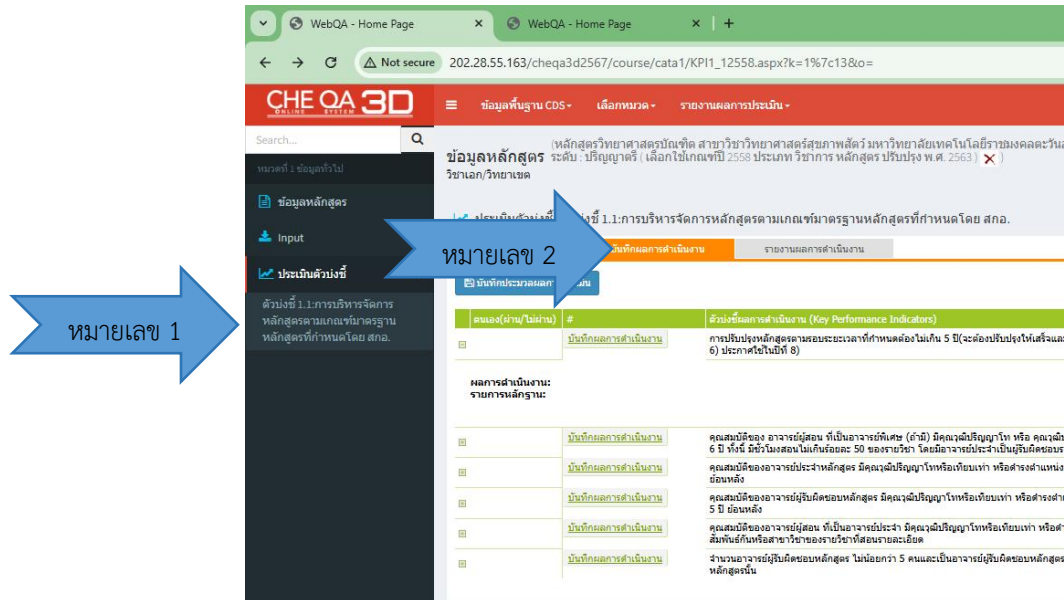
WebQA - Home Page × WebQA - Home Page × +

Not secure 202.28.55.163/cheqa3d2567/course/cata1/KPI1_12558.aspx?k=1%7c13&o=

CHE QA 3D ONLINE SYSTEM

ข้อมูลพื้นฐาน CDS▾ เลือกหมวด▾ รายงานผลการประเมิน▾

Search...

หมวดที่ 1 ข้อมูลทั่วไป

ข้อมูลหลักสูตร

Input

ประเมินตัวบ่งชี้

ตัวบ่งชี้ 1.1:การบริหารจัดการหลักสูตรตามเกณฑ์มาตรฐานหลักสูตรที่กำหนดโดย สกอ.

หมายเลข 1

ข้อมูลหลักสูตร (หลักสูตรวิทยาศาสตรบัณฑิต สาขาวิชาวิทยาศาสตร์สุขภาพสัตว์ มหาวิทยาลัยเทคโนโลยีราชมงคลตะวัน ระดับ : ปริญญาตรี ( เลือกใช้เกณฑ์ปี 2558 ประเภท วิชาการ หลักสูตร ปรับปรุง พ.ศ. 2563 ) ✕ )
วิชาเอก/วิทยาเขต

ประเมินตัวบ่งชี้ 1.1:การบริหารจัดการหลักสูตรตามเกณฑ์มาตรฐานหลักสูตรที่กำหนดโดย สกอ.

หมายเลข 2

บันทึกผลการดำเนินงาน รายงานผลการดำเนินงาน

บันทึกประเมินผล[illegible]เนิน

| ตนเอง(ผ่าน/ไม่ผ่าน) | # | ตัวบ่งชี้ผลการดำเนินงาน (Key Performance Indicators) |
|---|---|---|
| | บันทึกผลการดำเนินงาน | การปรับปรุงหลักสูตรตามรอบระยะเวลาที่กำหนดต้องไม่เกิน 5 ปี(จะต้องปรับปรุงให้เสร็จและ 6) ประกาศใช้ในปีที่ 8) |
| ผลการดำเนินงาน: รายการหลักฐาน: | | |
| | บันทึกผลการดำเนินงาน | คุณสมบัติของ อาจารย์ผู้สอน ที่เป็นอาจารย์พิเศษ (ถ้ามี) มีคุณวุฒิปริญญาโท หรือ คุณวุฒิ 6 ปี ทั้งนี้ มีชั่วโมงสอนไม่เกินร้อยละ 50 ของรายวิชา โดยมีอาจารย์ประจำเป็นผู้รับผิดชอบร |
| | บันทึกผลการดำเนินงาน | คุณสมบัติของอาจารย์ประจำหลักสูตร มีคุณวุฒิปริญญาโทหรือเทียบเท่า หรือดำรงตำแหน่ง ย้อนหลัง |
| | บันทึกผลการดำเนินงาน | คุณสมบัติของอาจารย์ผู้รับผิดชอบหลักสูตร มีคุณวุฒิปริญญาโทหรือเทียบเท่า หรือดำรงตำ 5 ปี ย้อนหลัง |
| | บันทึกผลการดำเนินงาน | คุณสมบัติของอาจารย์ผู้สอน ที่เป็นอาจารย์ประจำ มีคุณวุฒิปริญญาโทหรือเทียบเท่า หรือดำ สัมพันธ์กันหรือสาขาวิชาของรายวิชาที่สอนรายละเอียด |
| | บันทึกผลการดำเนินงาน | จำนวนอาจารย์ผู้รับผิดชอบหลักสูตร ไม่น้อยกว่า 5 คนและเป็นอาจารย์ผู้รับผิดชอบหลักสูตร หลักสูตรนั้น |